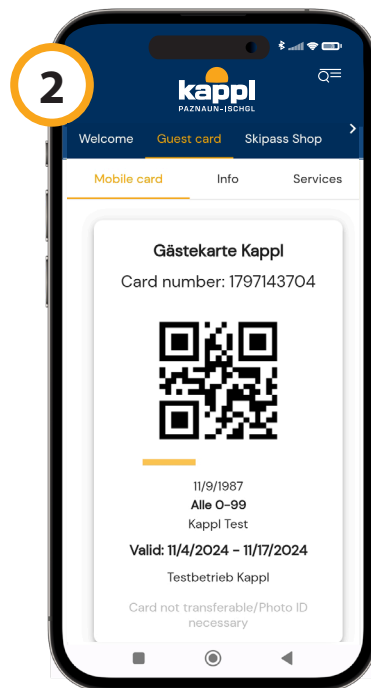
2

kappl
PAZNAUN-ISCHGL

Welcome
Guest card
Skipass Shop

Mobile card
Info
Services

Gästekarte Kappl
Card number: 1797143704

11/9/1987
Alle 0-99
Kappl Test
Valid: 11/4/2024 - 11/17/2024
Testbetrieb Kappl
Card not transferable/Photo ID necessary